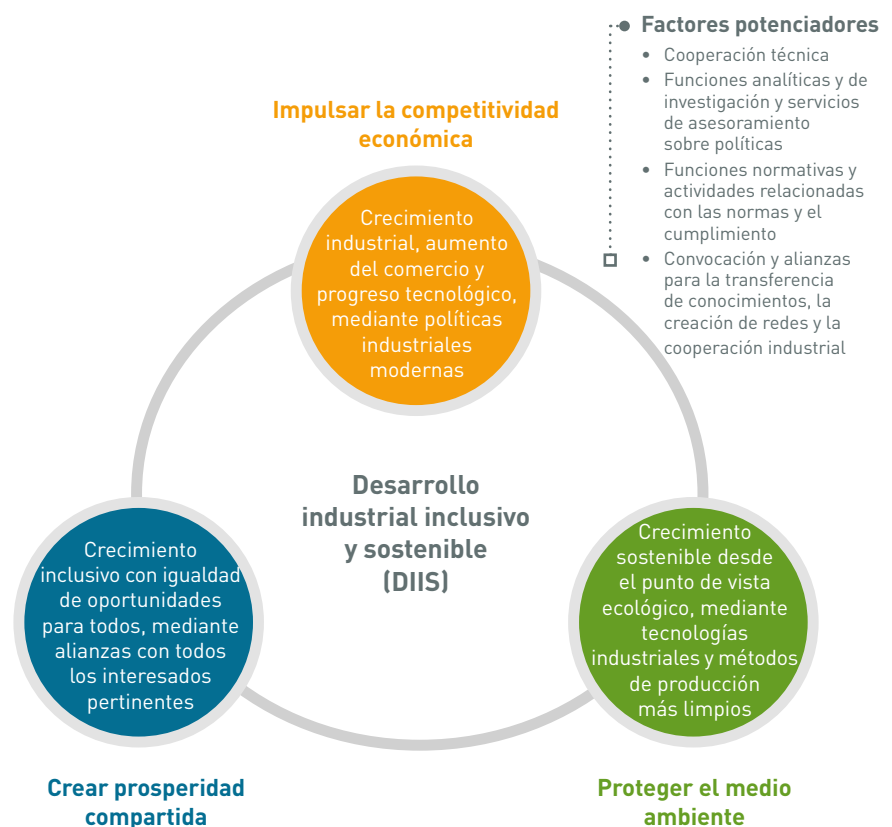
Factores potenciadores

- Cooperación técnica
- Funciones analíticas y de investigación y servicios de asesoramiento sobre políticas
- Funciones normativas y actividades relacionadas con las normas y el cumplimiento
- Convocación y alianzas para la transferencia de conocimientos, la creación de redes y la cooperación industrial

Impulsar la competitividad económica

Crecimiento industrial, aumento del comercio y progreso tecnológico, mediante políticas industriales modernas

Desarrollo industrial inclusivo y sostenible (DIIS)

Crecimiento inclusivo con igualdad de oportunidades para todos, mediante alianzas con todos los interesados pertinentes

Crecimiento sostenible desde el punto de vista ecológico, mediante tecnologías industriales y métodos de producción más limpios

Crear prosperidad compartida

Proteger el medio ambiente